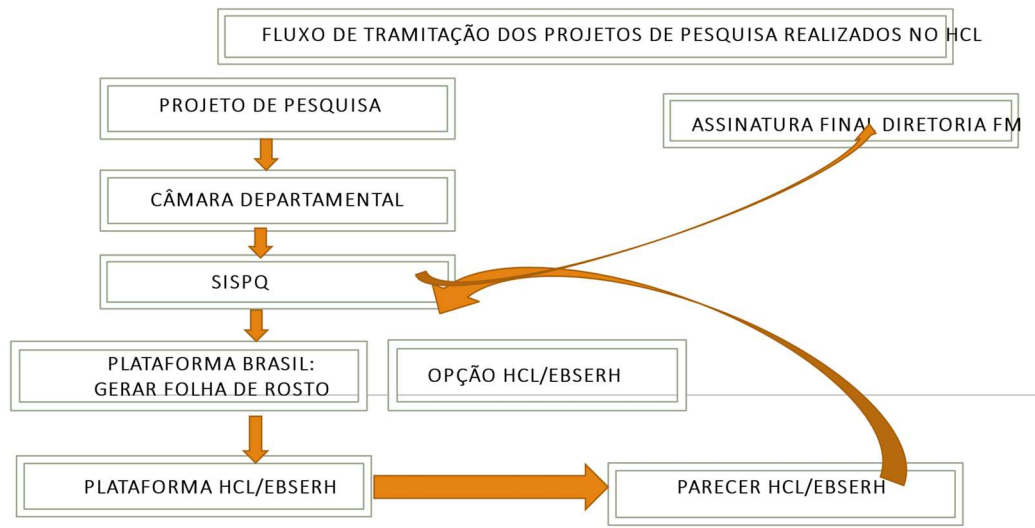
FLUXO DE TRAMITAÇÃO DOS PROJETOS DE PESQUISA REALIZADOS NO HCL

PROJETO DE PESQUISA

ASSINATURA FINAL DIRETORIA FM

CÂMARA DEPARTAMENTAL

SISPQ

PLATAFORMA BRASIL: GERAR FOLHA DE ROSTO

OPÇÃO HCL/EBSERH

PLATAFORMA HCL/EBSERH

PARECER HCL/EBSERH